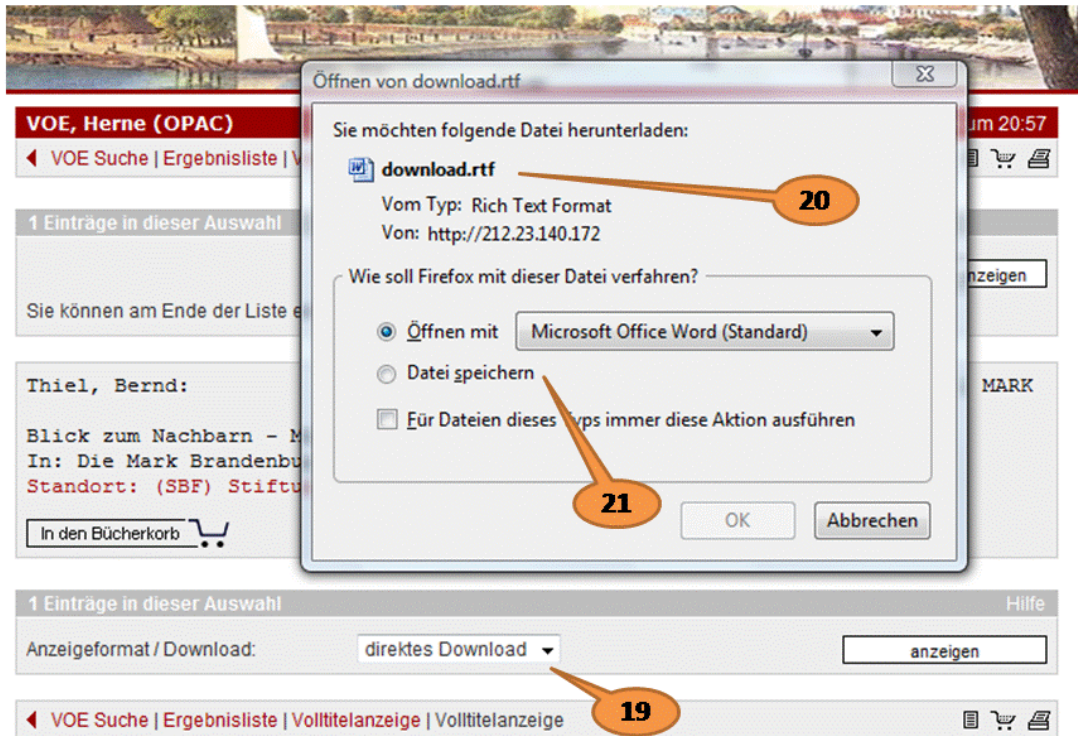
VOE, Herne (OPAC)

um 20:57

VOE Suche | Ergebnisliste | V

1 Einträge in dieser Auswahl

nzeigen

Sie können am Ende der Liste e

Thiel, Bernd:

MARK

Blick zum Nachbarn - M
In: Die Mark Brandenbu
Standort: (SBF) Stiftu

In den Bücherkorb

Öffnen von download.rtf

Sie möchten folgende Datei herunterladen:

download.rtf

20

Vom Typ: Rich Text Format
Von: http://212.23.140.172

Wie soll Firefox mit dieser Datei verfahren?

Öffnen mit Microsoft Office Word (Standard)

Datei speichern

Für Dateien dieses Typs immer diese Aktion ausführen

21

OK Abbrechen

1 Einträge in dieser Auswahl

Hilfe

Anzeigeformat / Download: direktes Download

anzeigen

19

VOE Suche | Ergebnisliste | Volltitelanzeige | Volltitelanzeige